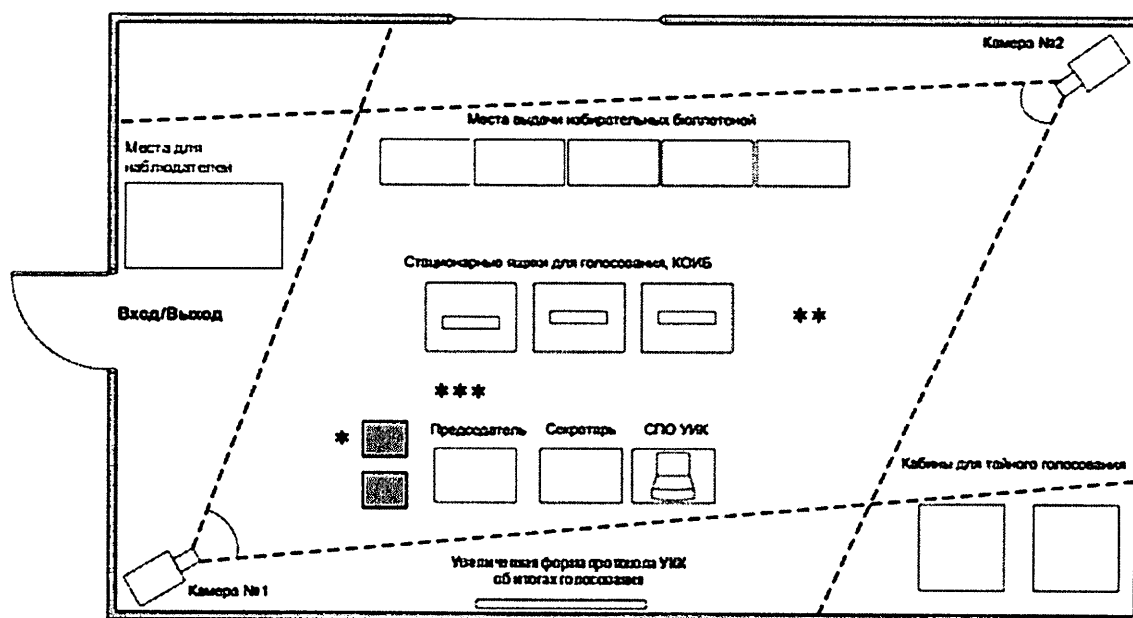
Камера №2

Места выдачи избирательных бюллетеней

Места для наблюдателей

Стационарные ящики для голосования, КОИБ

Вход/Выход

**

***

*

Председатель

Секретарь

СПО УИК

Кабины для тайного голосования

Увеличенная форма протокола УИК об итогах голосования

Камера №1